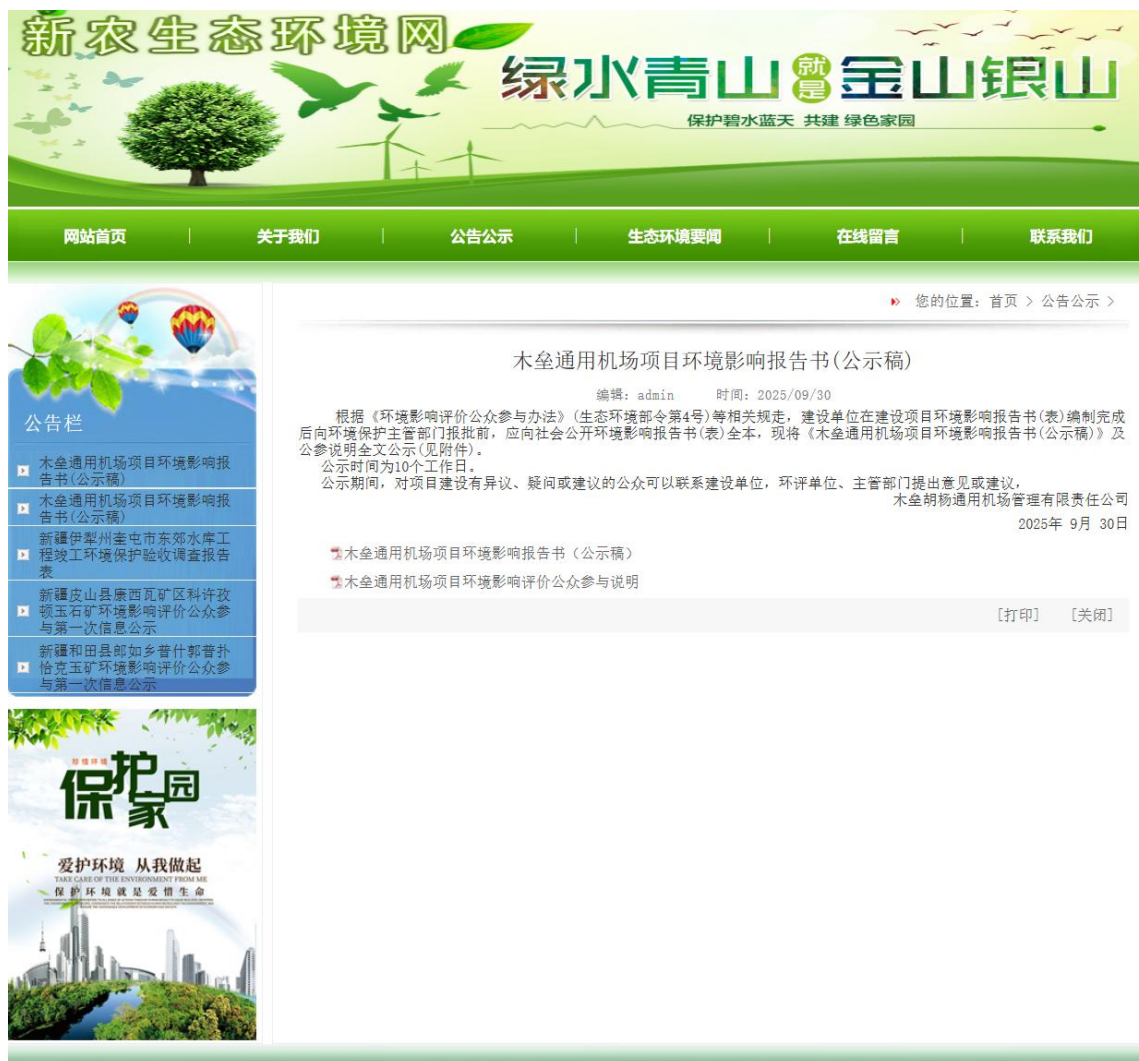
新农生态环境网

绿水青山就是金山银山

保护碧水蓝天 共建 绿色家园

网站首页 | 关于我们 | 公告公示 | 生态环境要闻 | 在线留言 | 联系我们

您的位置：首页 > 公告公示 >

公告栏

木垒通用机场项目环境影响报告书(公示稿)

木垒通用机场项目环境影响报告书(公示稿)

新疆伊犁州奎屯市东郊水库工程竣工环境保护验收调查报告表

新疆皮山县康西瓦矿区科许孜顿玉石矿环境影响评价公众参与第一次信息公示

新疆和田县郎如乡普什郭普扑恰克玉矿环境影响评价公众参与第一次信息公示

木垒通用机场项目环境影响报告书(公示稿)

编辑：admin 时间：2025/09/30

根据《环境影响评价公众参与办法》(生态环境部令第4号)等相关规走，建设单位在建设项目环境影响报告书(表)编制完成后向环境保护主管部门报批前，应向社会公开环境影响报告书(表)全本，现将《木垒通用机场项目环境影响报告书(公示稿)》及公参说明全文公示(见附件)。

公示时间为10个工作日。

公示期间，对项目建设有异议、疑问或建议的公众可以联系建设单位，环评单位、主管部门提出意见或建议，

木垒胡杨通用机场管理有限责任公司

2025年 9月 30日

木垒通用机场项目环境影响报告书（公示稿）

木垒通用机场项目环境影响评价公众参与说明

[打印] [关闭]

珍惜环境

保护家园

爱护环境 从我做起

TAKE CARE OF THE ENVIRONMENT FROM ME

保护环境就是爱惜生命